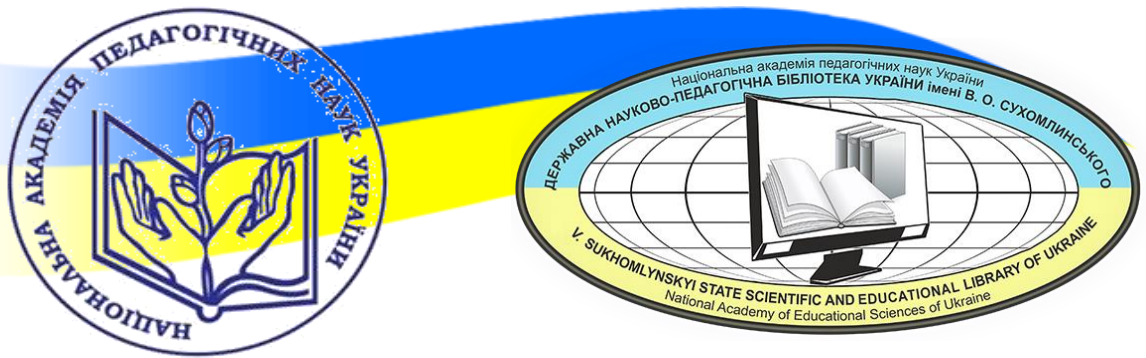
НАЦІОНАЛЬНА АКАДЕМІЯ ПЕДАГОГІЧНИХ НАУК УКРАЇНИ

Національна академія педагогічних наук України
ДЕРЖАВНА НАУКОВО-ПЕДАГОГІЧНА БІБЛІОТЕКА УКРАЇНИ імені В. О. СУХОМЛИНСЬКОГО
V. SUKHOMLYNSKYI STATE SCIENTIFIC AND EDUCATIONAL LIBRARY OF UKRAINE
National Academy of Educational Sciences of Ukraine